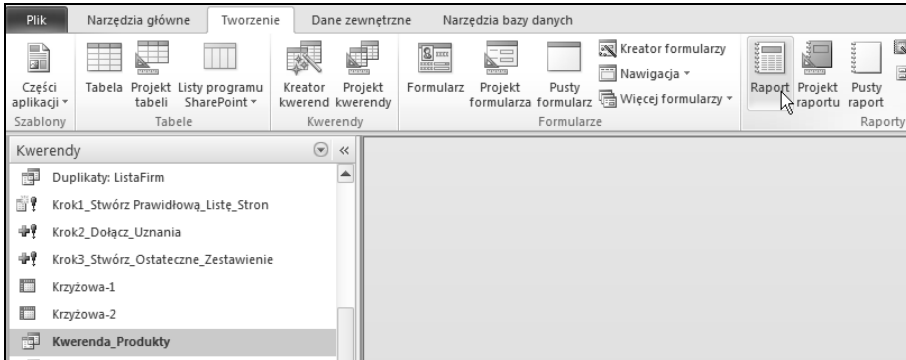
Plik | Narzędzia główne | Tworzenie | Dane zewnętrzne | Narzędzia bazy danych

Części aplikacji ▾
Szablony

Tabela | Projekt tabeli | Listy programu SharePoint ▾
Tabele

Kreator kwerend | Projekt kwerendy
Kwerendy

Formularz | Projekt formularza | Pusty formularz | Kreator formularzy | Nawigacja ▾ | Więcej formularzy ▾
Formularze

Raport | Projekt raportu | Pusty raport
Raporty

Kwerendy «

Duplikaty: ListaFirm
Krok1_Stwórz Prawidłową_Listę_Stron
Krok2_Dołącz_Uznania
Krok3_Stwórz_Ostateczne_Zestawienie
Krzyżowa-1
Krzyżowa-2
Kwerenda_Produkty